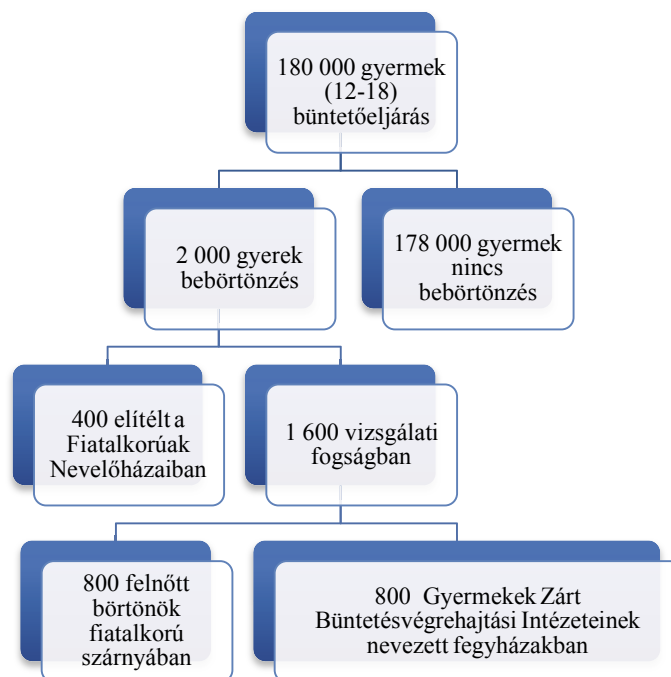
180 000 gyermek (12-18) büntetőeljárás

2 000 gyerek bebörtönzés

178 000 gyermek nincs bebörtönzés

400 elítélt a Fiatalkorúak Nevelőházaiban

1 600 vizsgálati fogságban

800 felnőtt börtönök fiatalkorú szárnyában

800 Gyermekek Zárt Büntetésvégrehajtási Intézeteinek nevezett fegyházakban